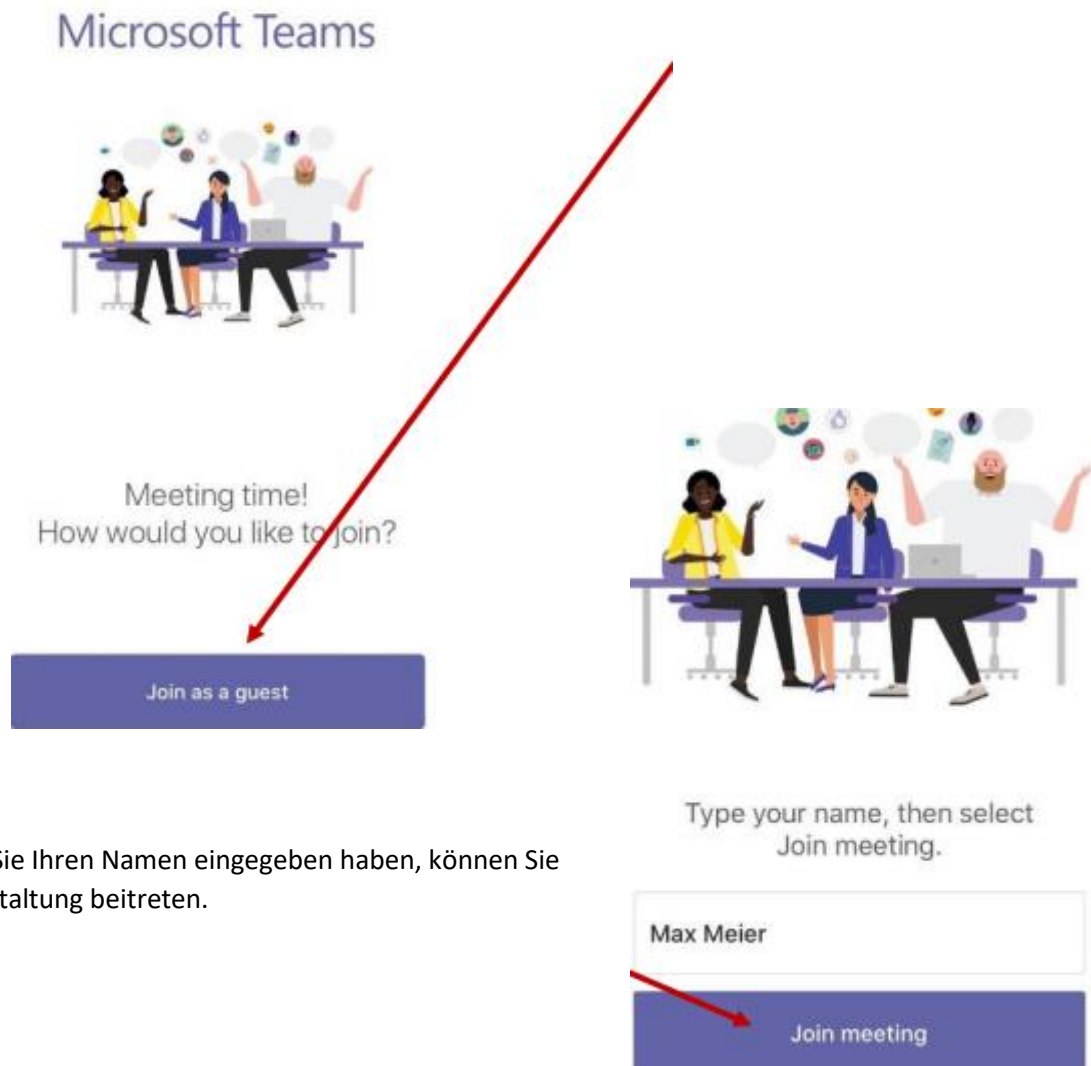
Microsoft Teams

Meeting time!
How would you like to join?

Join as a guest

Sie Ihren Namen eingegeben haben, können Sie
taltung beitreten.

Type your name, then select
Join meeting.

Max Meier

Join meeting